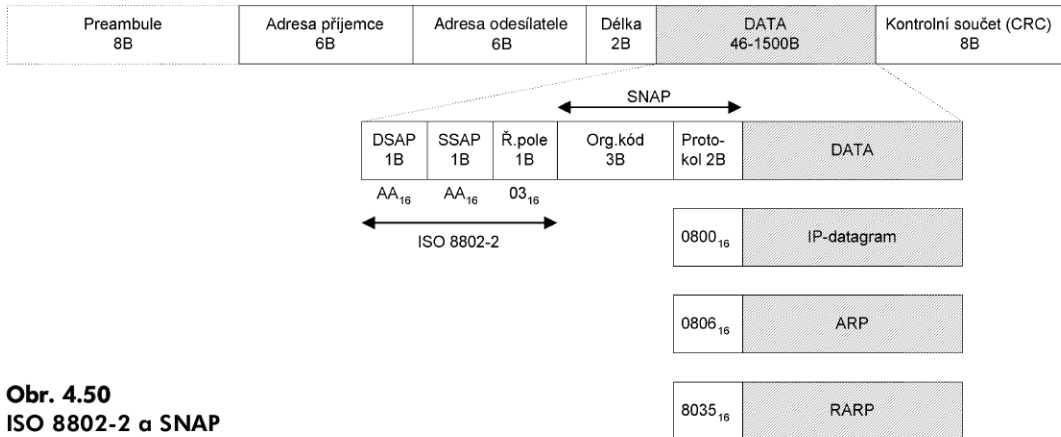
| Preambule 8B | Adresa příjemce 6B | Adresa odesílatele 6B | Délka 2B | DATA 46-1500B | Kontrolní součet (CRC) 8B |
|---|---|---|---|---|---|

SNAP

| DSAP 1B | SSAP 1B | Ř.pole 1B | Org.kód 3B | Protokol 2B | DATA |
|---|---|---|---|---|---|
| $AA_{16}$ | $AA_{16}$ | $03_{16}$ | | | |

ISO 8802-2

| $0800_{16}$ | IP-datagram |
|---|---|
| $0806_{16}$ | ARP |
| $8035_{16}$ | RARP |

Obr. 4.50
ISO 8802-2 a SNAP